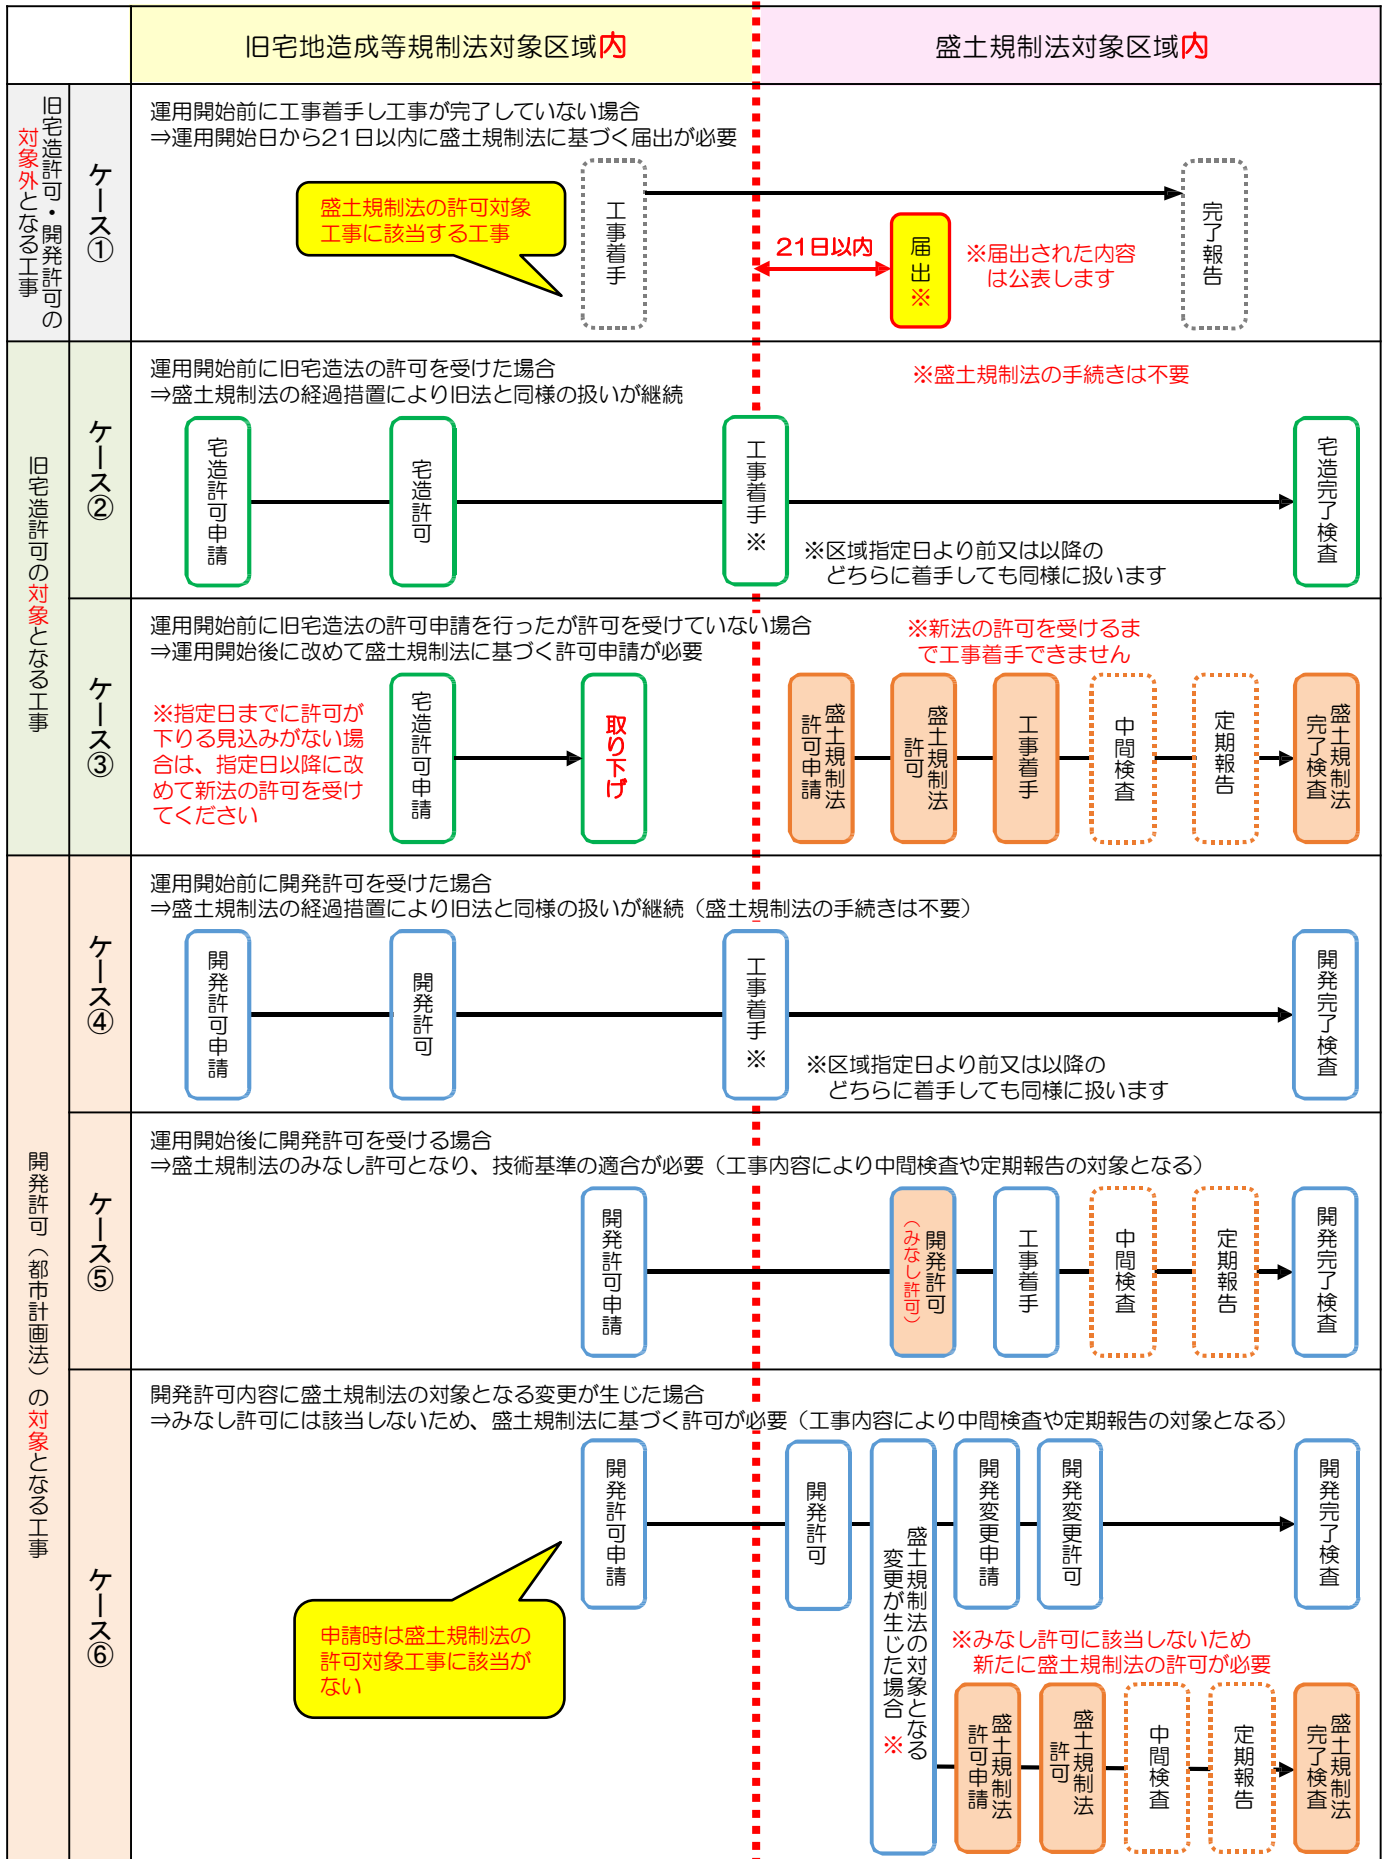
旧宅地造成等規制法対象区域内

盛土規制法対象区域内

旧宅造許可・開発許可の対象外となる工事

ケース①

運用開始前に工事着手し工事が完了していない場合
⇒運用開始日から21日以内に盛土規制法に基づく届出が必要

盛土規制法の許可対象工事に該当する工事

工事着手

21日以内

届出※

※届出された内容は公表します

完了報告

旧宅造許可の対象となる工事

ケース②

運用開始前に旧宅造法の許可を受けた場合
⇒盛土規制法の経過措置により旧法と同様の扱いが継続

※盛土規制法の手続きは不要

宅造許可申請

宅造許可

工事着手※

※区域指定日より前又は以降のどちらに着手しても同様に扱います

宅造完了検査

ケース③

運用開始前に旧宅造法の許可申請を行ったが許可を受けていない場合
⇒運用開始後に改めて盛土規制法に基づく許可申請が必要

※新法の許可を受けるまで工事着手できません

※指定日までに許可が下りる見込みがない場合は、指定日以降に改めて新法の許可を受けてください

宅造許可申請

取り下げ

盛土規制法許可申請

盛土規制法許可

工事着手

中間検査

定期報告

盛土規制法完了検査

開発許可（都市計画法）の対象となる工事

ケース④

運用開始前に開発許可を受けた場合
⇒盛土規制法の経過措置により旧法と同様の扱いが継続（盛土規制法の手続きは不要）

開発許可申請

開発許可

工事着手※

※区域指定日より前又は以降のどちらに着手しても同様に扱います

開発完了検査

ケース⑤

運用開始後に開発許可を受ける場合
⇒盛土規制法のみなし許可となり、技術基準の適合が必要（工事内容により中間検査や定期報告の対象となる）

開発許可申請

開発許可（みなし許可）

工事着手

中間検査

定期報告

開発完了検査

ケース⑥

開発許可内容に盛土規制法の対象となる変更が生じた場合
⇒みなし許可には該当しないため、盛土規制法に基づく許可が必要（工事内容により中間検査や定期報告の対象となる）

開発許可申請

申請時は盛土規制法の許可対象工事に該当がない

開発許可

盛土規制法の対象となる変更が生じた場合※

開発変更申請

開発変更許可

開発完了検査

※みなし許可に該当しないため新たに盛土規制法の許可が必要

盛土規制法許可申請

盛土規制法許可

中間検査

定期報告

盛土規制法完了検査